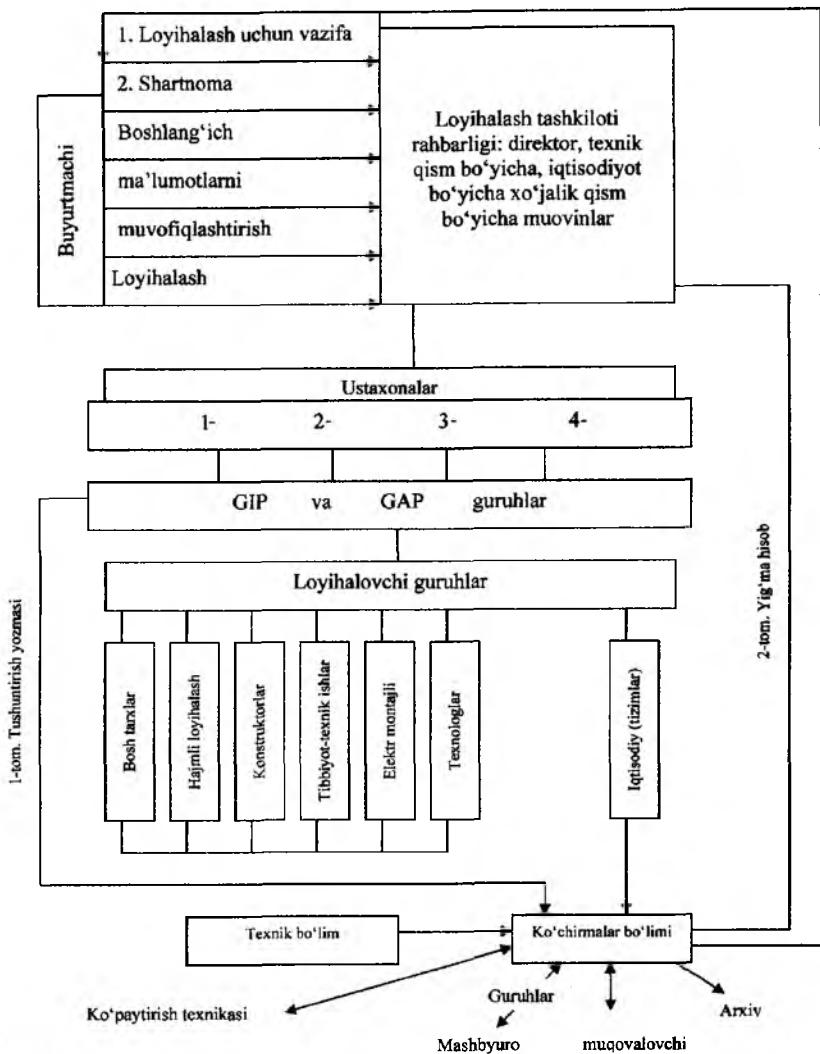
1. Loyihalash uchun vazifa

2. Shartnoma

Boshlang‘ich

ma’lumotlarni

muvofiqlashtirish

Loyihalash

Buyurtmachi

Loyihalash tashkiloti rahbarligi: direktor, texnik qism bo‘yicha, iqtisodiyot bo‘yicha xo‘jalik qism bo‘yicha muovinlar

Ustaxonalar

1-

2-

3-

4-

GIP va GAP guruhlar

Loyihalovchi guruhlar

Bosh tarxlar

Hajmli loyihalash

Konstruktorlar

Tibbiyot-texnik ishlar

Elektr montajli

Texnologlar

Iqtisodiy (tizimlar)

1-tom. Tushuntirish yozmasi

2-tom. Yig‘ma hisob

Texnik bo‘lim

Ko‘chirmalar bo‘limi

Ko‘paytirish texnikasi

Guruhlar

Mashbyuro

muqovalovchi

Arxiv